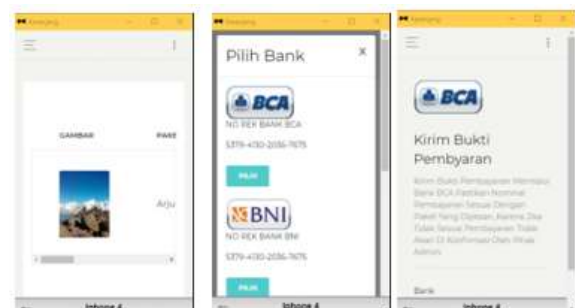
Kemping

GAMBAR

PAKE

Arju

Iphone 6

Kemping

Pilih Bank

×

BCA

NO REK BANK BCA

5379-4130-2036-7675

PILIH

BNI

NO REK BANK BNI

5379-4130-2036-7675

PILIH

Iphone 6

Kemping

BCA

Kirim Bukti Pembyaran

Kirim Bukti Pembayaran Melalui Bank BCA Pastikan Nominal Pembayaran Sesuai Dengan Paket Yang Dipesan, Karena Jika Tidak Sesuai Pembayaran Tidak Akan Di Konfirmasi Oleh Pihak Admin

Bank

Iphone 6